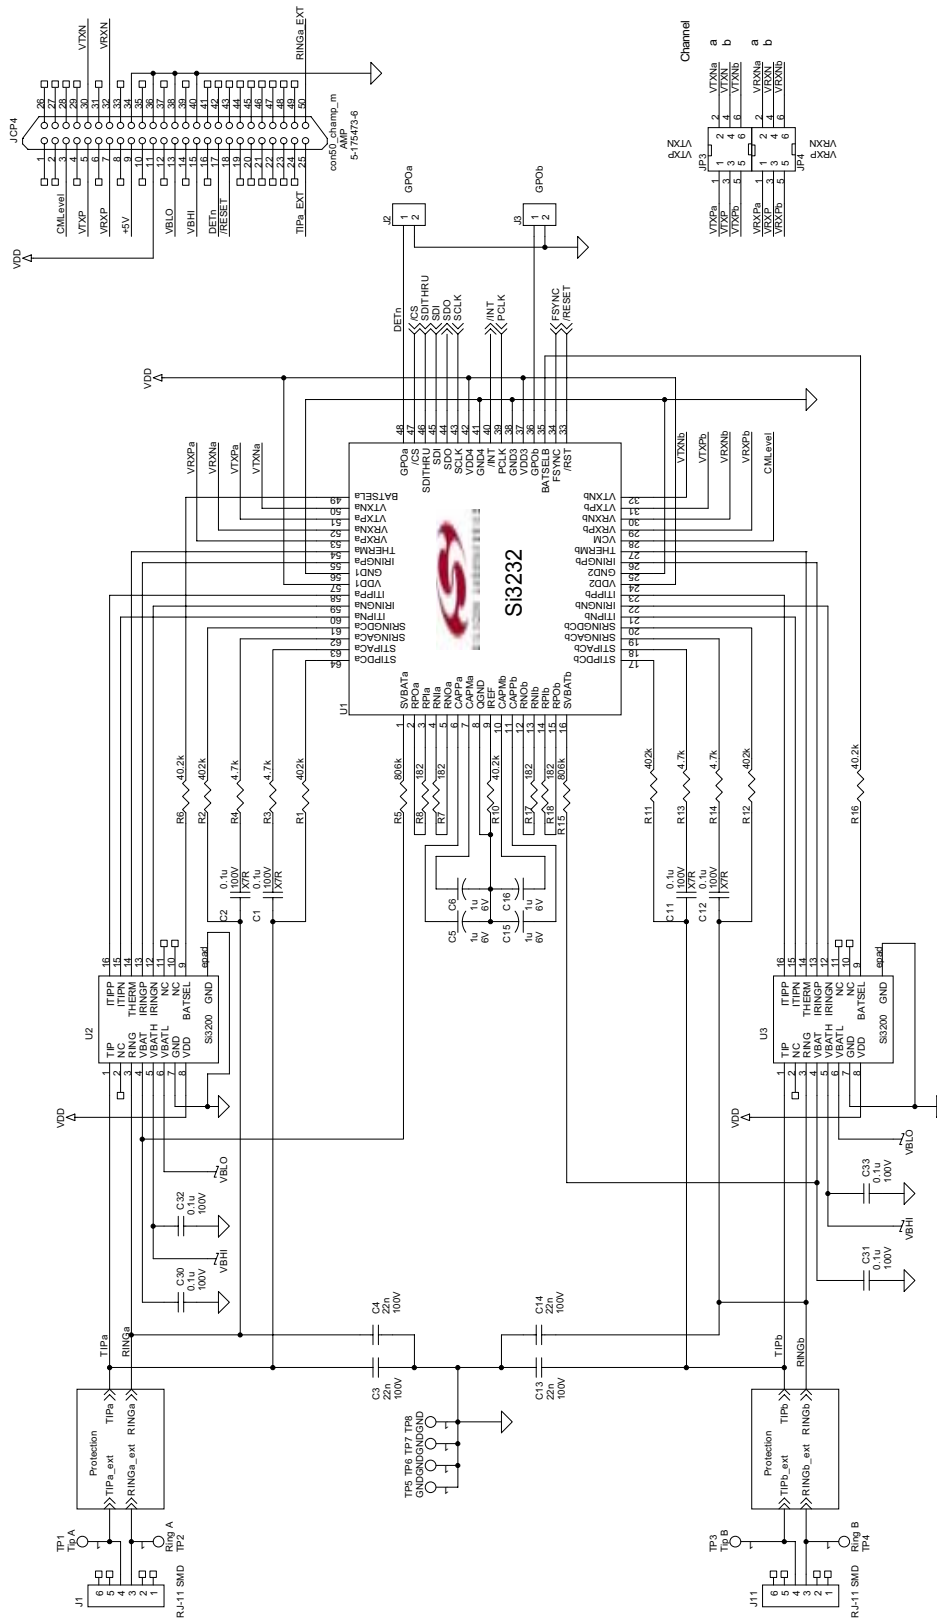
JCP4
CMLevel
VTXP
VRXP
+5V
VBLO
VBHI
DETn
/RESET
TIPa_EXT
VTXN
VRXN
RINGa_EXT
con50_champ_m
AMP
5-175473-6
VDD

Channel
a b a b
VTXNa
VTXN
VTXNb
VRXNa
VRXN
VRXNb
JP3
VTXN
VTXP
VTXPa
VTXP
VTXPb
JP4
VRXN
VRXP
VRXPa
VRXP
VRXPb

J2
GPOa
J3
GPOb
DETn
/CS
SDITHRU
SDI
SDO
SCLK
/INT
PCLK
FSYNC
/RESET
VDD

U1
Si3232
GPOa
/CS
SDITHRU
SDI
SDO
SCLK
VDD4
GND4
/INT
PCLK
GND3
VDD3
GPOb
BATSELb
FSYNC
/RST
BATSELa
VTXNa
VTXPa
VRXNa
VRXPa
THERMa
IRINGPa
GND1
VDD1
ITIPPa
IRINGNa
ITIPNa
SRINGDCa
SRINGACa
STIPACa
STIPDCa
SVBATa
RPOa
RPIa
RNIa
RNOa
CAPPa
CAPMa
QGND
IREF
CAPMb
CAPPb
RNOb
RNIb
RPIb
RPOb
SVBATb
VTXNb
VTXPb
VRXNb
VRXPb
VCM
THERMb
IRINGPb
GND2
VDD2
ITIPPb
IRINGNb
ITIPNb
SRINGDCb
SRINGACb
STIPACb
STIPDCb
VRXPa
VRXNa
VTXPa
VTXNa
VTXNb
VTXPb
VRXNb
VRXPb
CMLevel

R6 40.2k
R2 402k
R4 4.7k
R3 4.7k
R1 402k
R5 806k
R8 182
R7 182
R10 40.2k
R17 182
R18 182
R15 806k
R11 402k
R13 4.7k
R14 4.7k
R12 402k
R16 40.2k
C2 0.1u 100V X7R
C1 0.1u 100V X7R
C6 1u 6V
C5 1u 6V
C16 1u 6V
C15 1u 6V
C11 0.1u 100V X7R
C12 0.1u 100V X7R

U2
Si3200
TIP
NC
RING
VBAT
VBATH
VBATL
GND
VDD
ITIPP
ITIPN
THERM
IRINGP
IRINGN
NC
NC
BATSEL
GND
epad
U3
Si3200
VDD
VBLO
VBHI
C32 0.1u 100V
C30 0.1u 100V
C33 0.1u 100V
C31 0.1u 100V
TIPa
RINGa
TIPb
RINGb
C4 22n 100V
C3 22n 100V
C14 22n 100V
C13 22n 100V
Protection
TIPa
RINGa
TIPa_ext
RINGa_ext
TIPb
RINGb
TIPb_ext
RINGb_ext
TP5 TP6 TP7 TP8
GNDGNDGNDGND
TP1
Tip A
TP2
Ring A
TP3
Tip B
TP4
Ring B
J1
RJ-11 SMD
J11
RJ-11 SMD